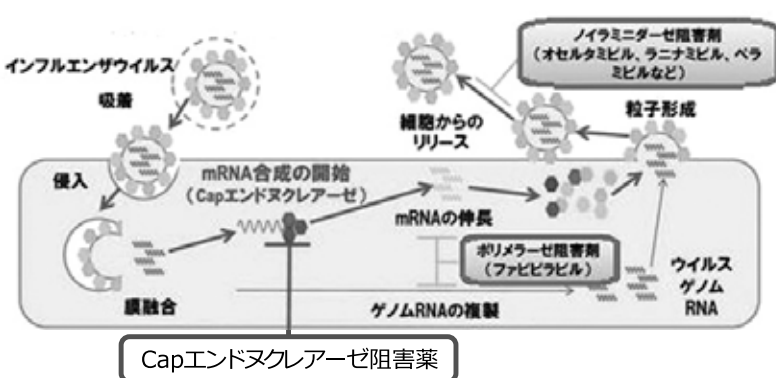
インフルエンザウイルス

吸着

侵入

膜融合

mRNA合成の開始
（Capエンドヌクレアーゼ）

mRNAの伸長

ポリメラーゼ阻害剤
（ファビピラビル）

ゲノムRNAの複製

ウイルス
ゲノム
RNA

ノイラミニダーゼ阻害剤
（オセルタミビル、ラニナミビル、ペラミビルなど）

細胞からの
リリース

粒子形成

Capエンドヌクレアーゼ阻害薬